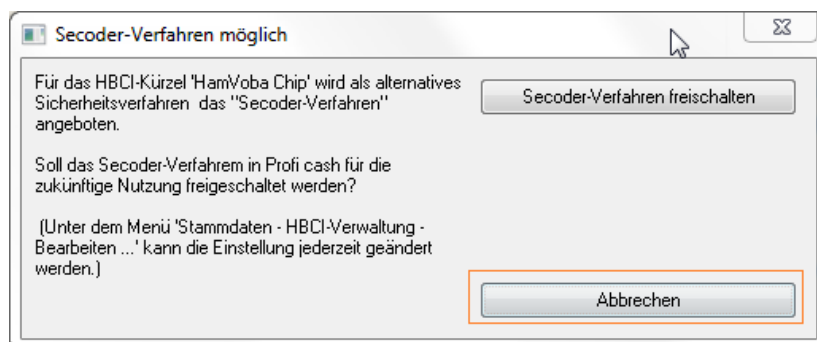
Secoder-Verfahren möglich

Für das HBCI-Kürzel 'HamVoba Chip' wird als alternatives Sicherheitsverfahren das "Secoder-Verfahren" angeboten.

Soll das Secoder-Verfahrem in Profi cash für die zukünftige Nutzung freigeschaltet werden?

(Unter dem Menü 'Stammdaten - HBCI-Verwaltung - Bearbeiten ...' kann die Einstellung jederzeit geändert werden.)

Secoder-Verfahren freischalten

Abbrechen